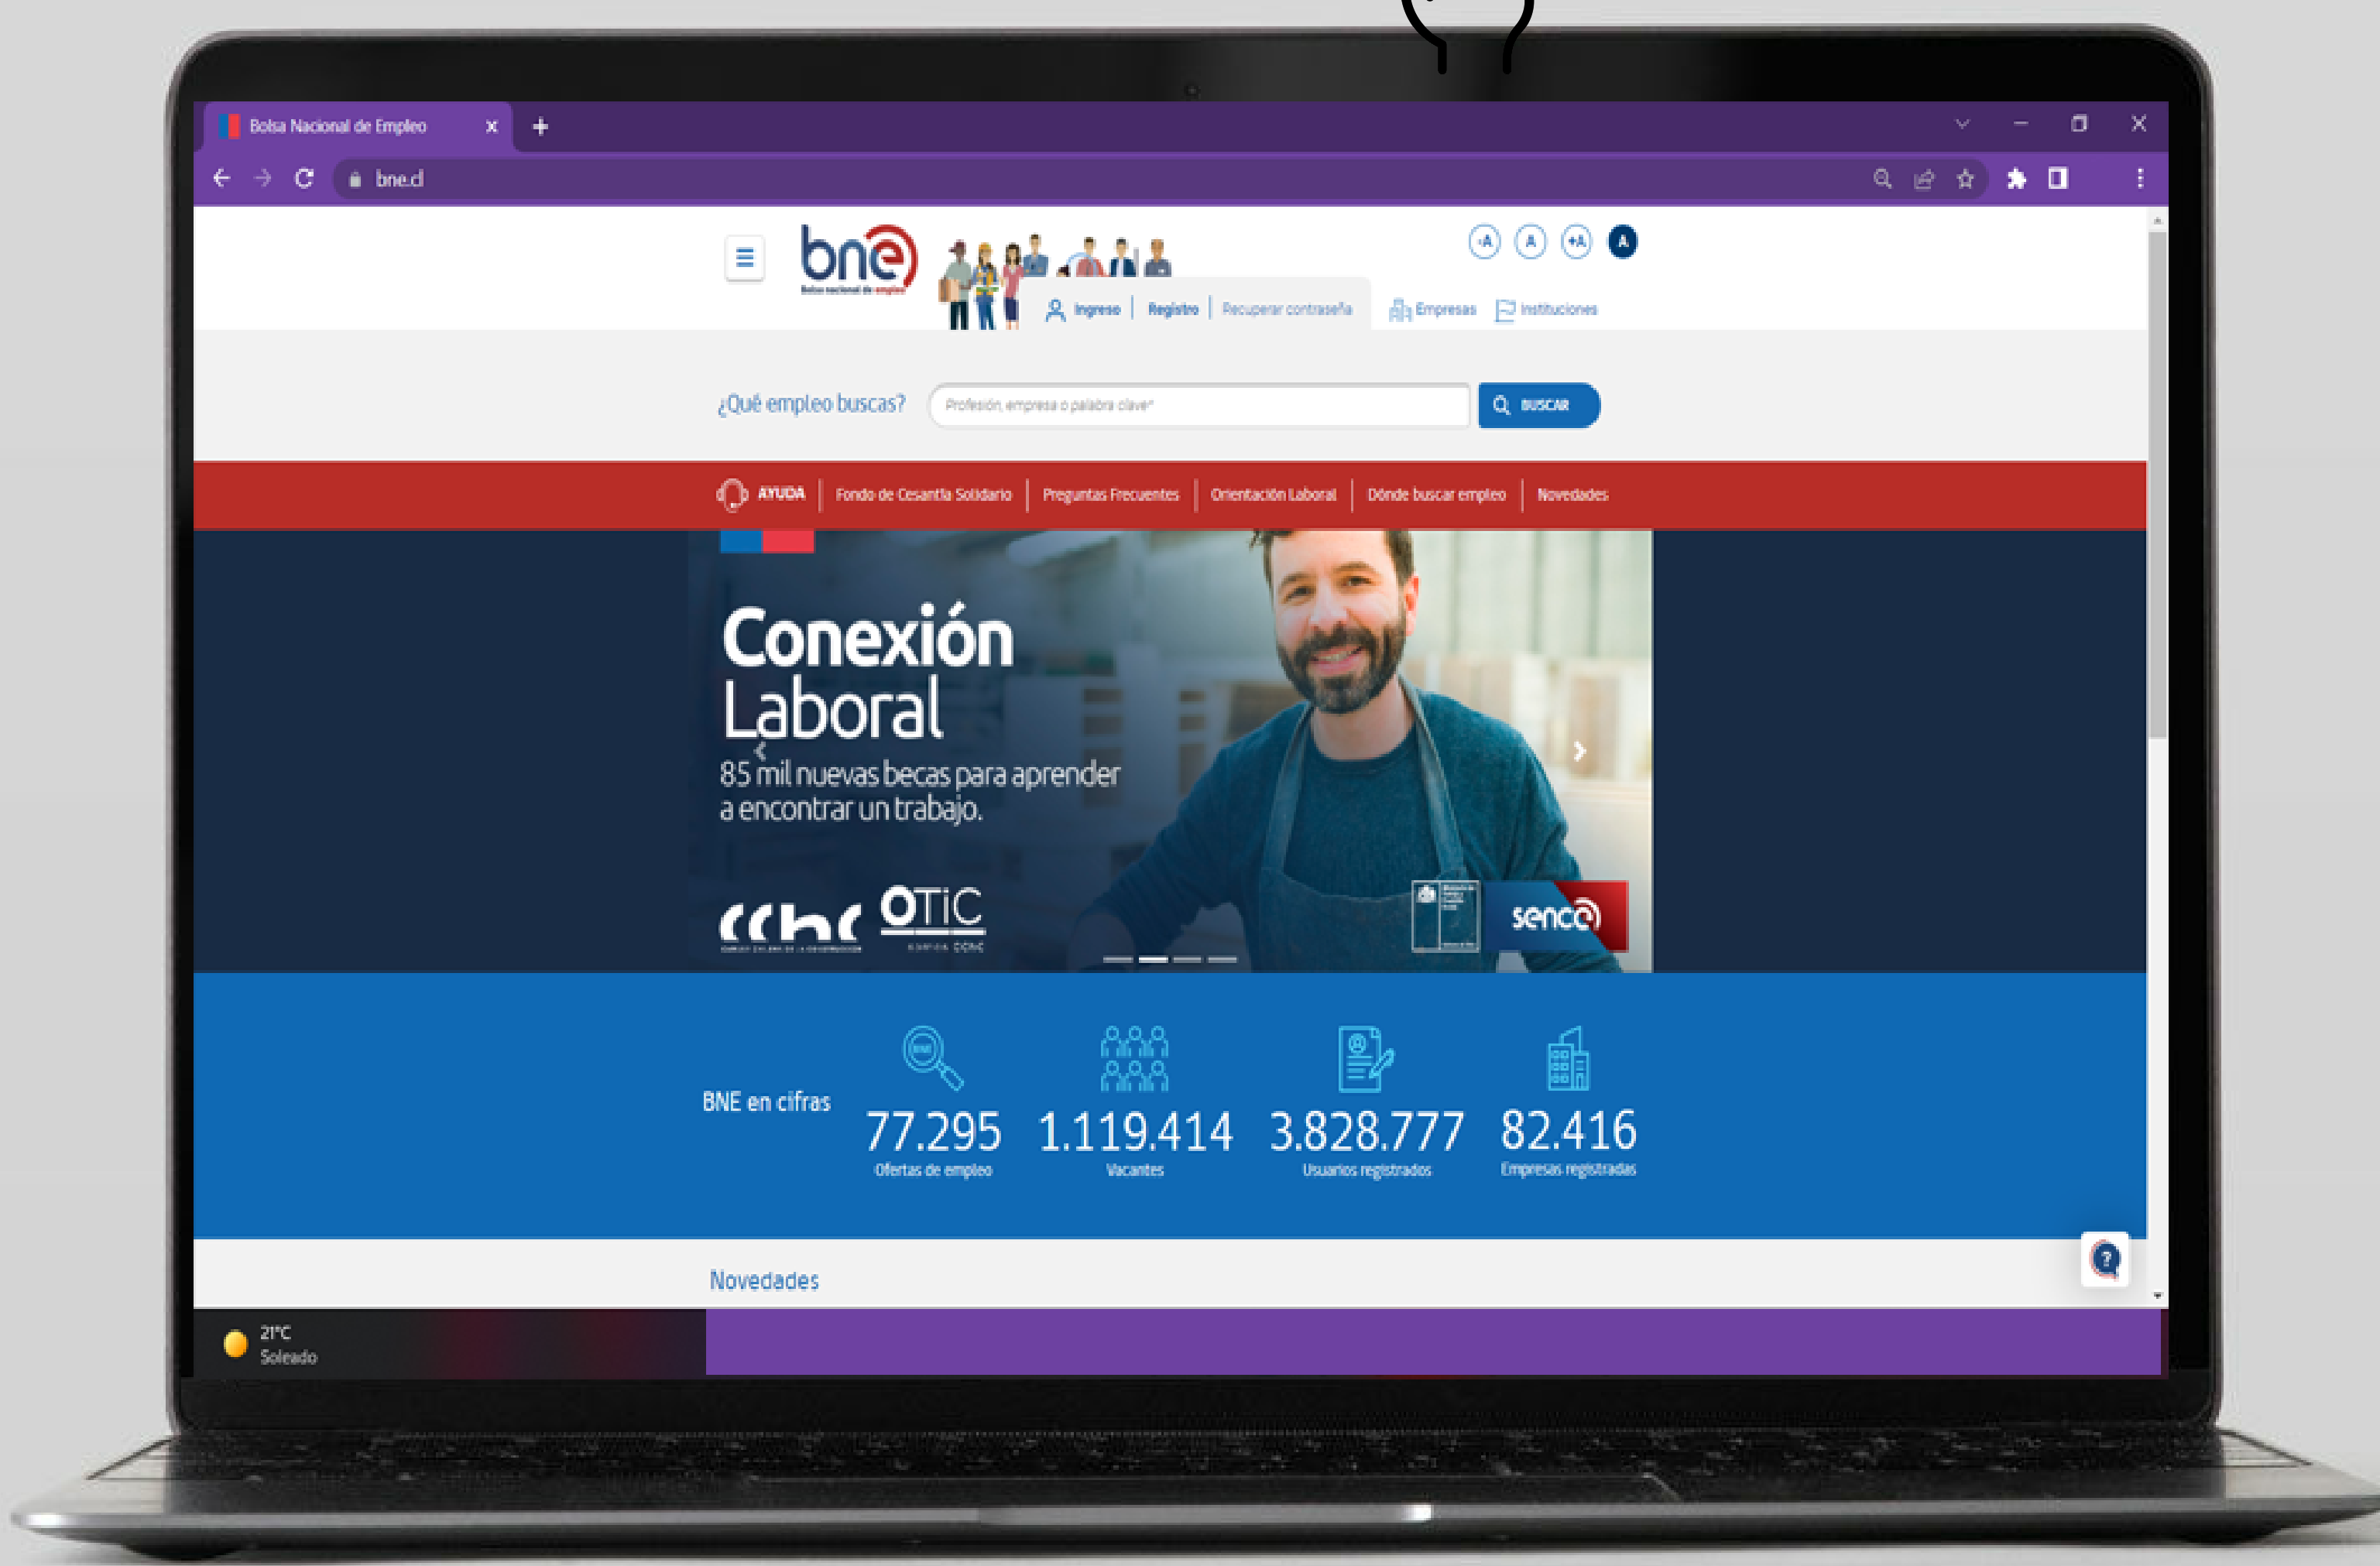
Bolsa Nacional de Empleo ×

bne.cl

bne
Bolsa nacional de empleo

-A A +A A

Ingreso | Registro | Recuperar contraseña Empresas Instituciones

¿Qué empleo buscas? Profesión, empresa o palabra clave* BUSCAR

AYUDA | Fondo de Cesantía Solidario | Preguntas Frecuentes | Orientación Laboral | Dónde buscar empleo | Novedades

Conexión Laboral
85 mil nuevas becas para aprender a encontrar un trabajo.

cchc OTIC sence

BNE en cifras
77.295 Ofertas de empleo
1.119.414 Vacantes
3.828.777 Usuarios registrados
82.416 Empresas registradas

Novedades

21°C
Soleado